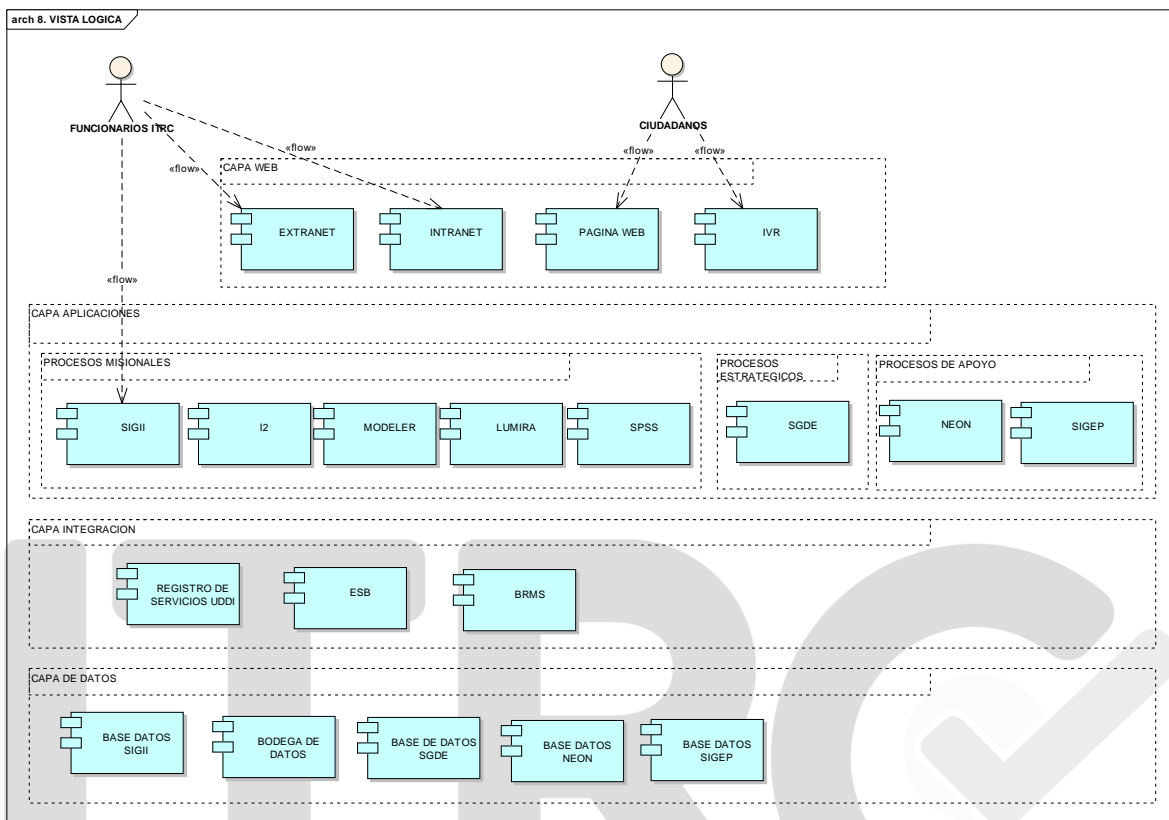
arch 8. VISTA LOGICA

FUNCIONARIOS ITRC

CIUDADANOS

«flow»

«flow»

«flow»

«flow»

«flow»

CAPA WEB

EXTRANET

INTRANET

PAGINA WEB

IVR

CAPA APLICACIONES

PROCESOS MISIONALES

SIGII

I2

MODELER

LUMIRA

SPSS

PROCESOS ESTRATEGICOS

SGDE

PROCESOS DE APOYO

NEON

SIGEP

CAPA INTEGRACION

REGISTRO DE SERVICIOS UDDI

ESB

BRMS

CAPA DE DATOS

BASE DATOS SIGII

BODEGA DE DATOS

BASE DE DATOS SGDE

BASE DATOS NEON

BASE DATOS SIGEP

ITRC